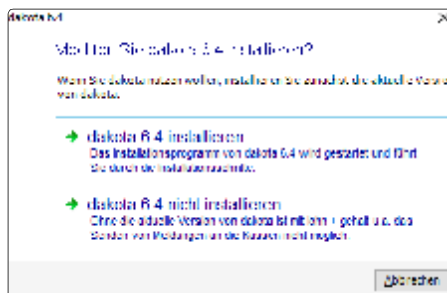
dakota 6.4

Möchten Sie dakota 6.4 installieren?

Wenn Sie dakota nutzen wollen, installieren Sie zunächst die aktuelle Version von dakota.

➔ dakota 6.4 installieren
Das Installationsprogramm von dakota 6.4 wird gestartet und führt Sie durch die Installationsschritte.

➔ dakota 6.4 nicht installieren
Ohne die aktuelle Version von dakota ist mit ihm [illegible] gehalt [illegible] das Senden von Meldungen an die Kassen nicht möglich.

Abbrechen